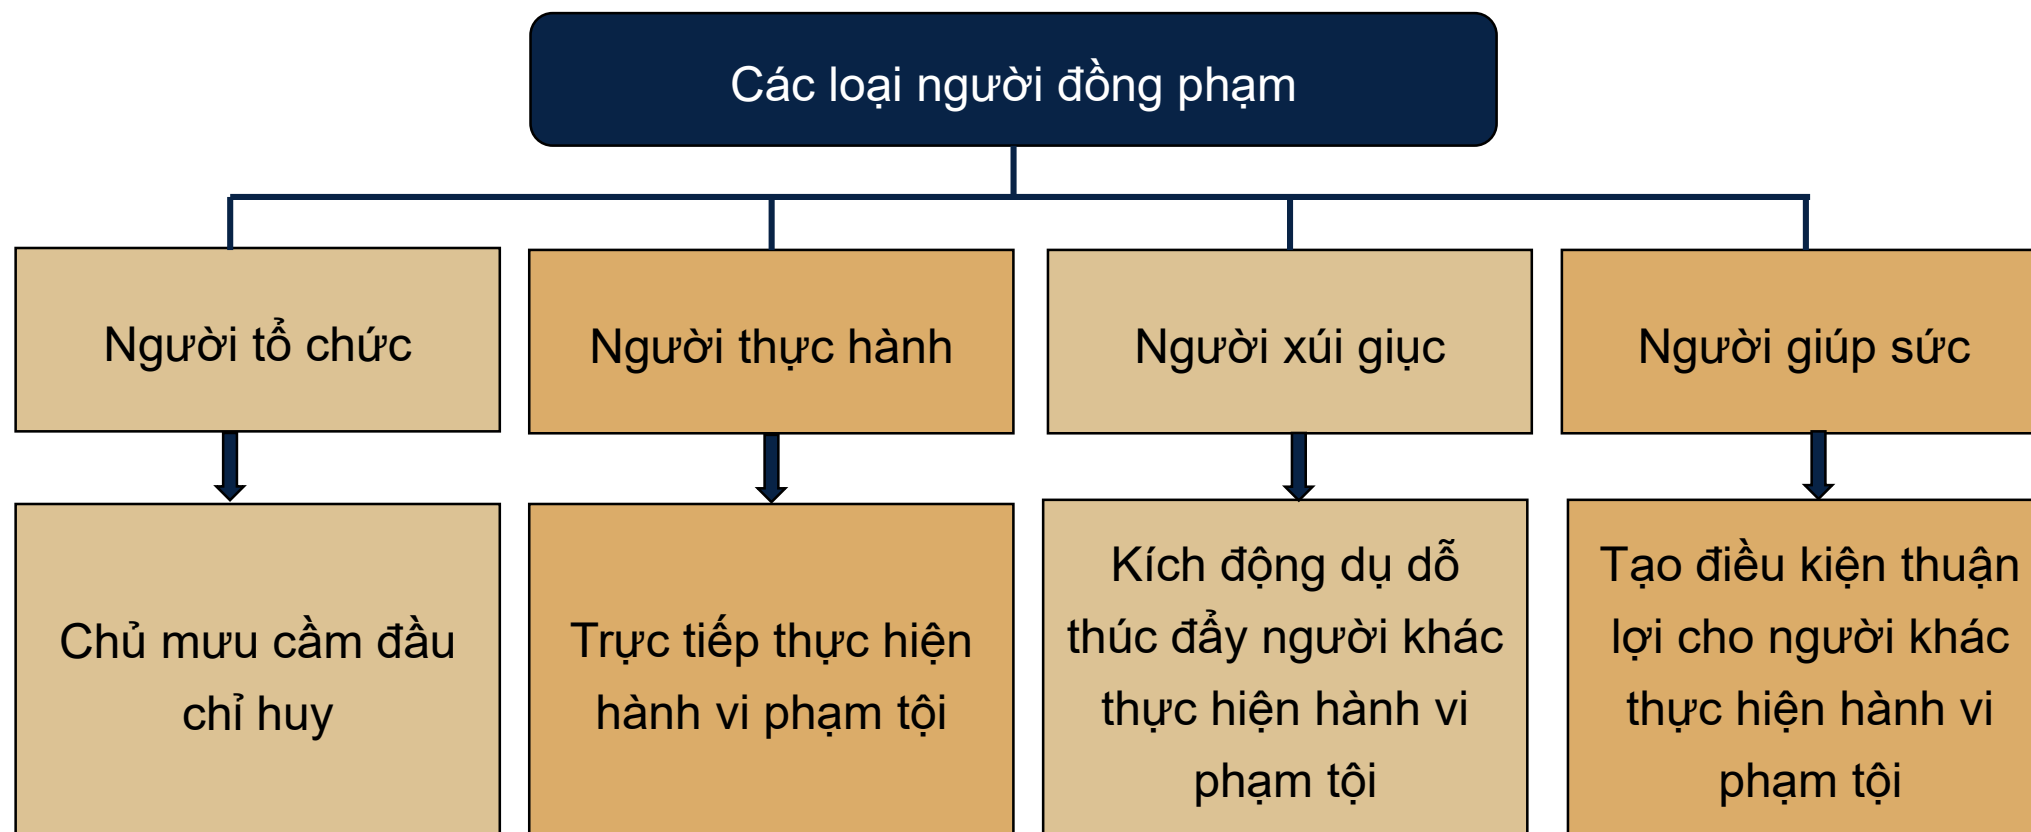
Các loại người đồng phạm

Người tổ chức

Người thực hành

Người xúi giục

Người giúp sức

Chủ mưu cầm đầu chỉ huy

Trực tiếp thực hiện hành vi phạm tội

Kích động dụ dỗ thúc đẩy người khác thực hiện hành vi phạm tội

Tạo điều kiện thuận lợi cho người khác thực hiện hành vi phạm tội